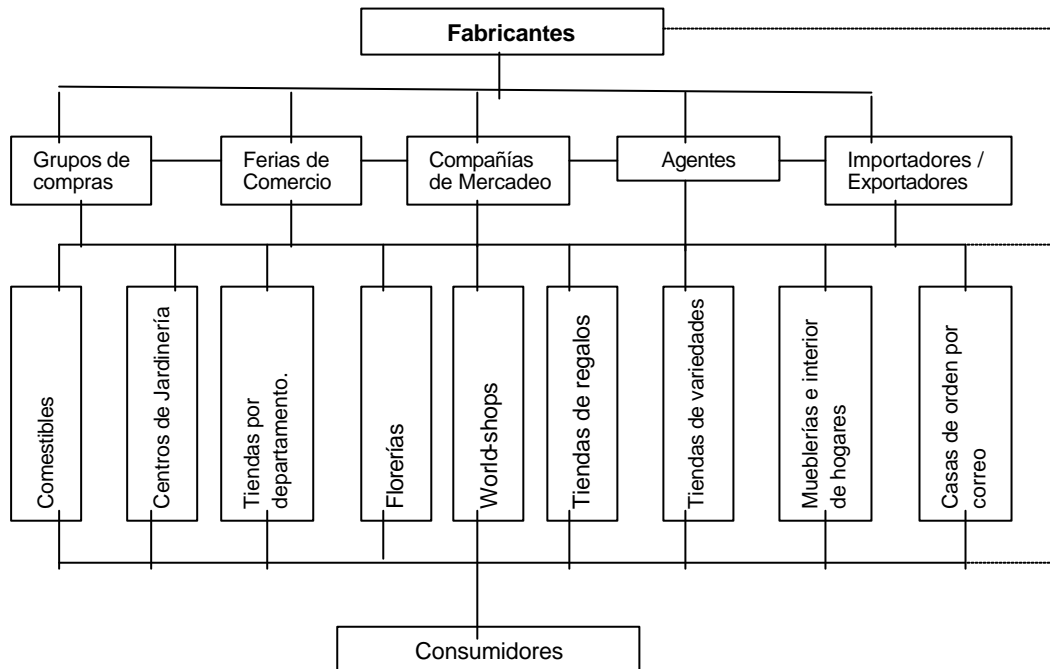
Fabricantes

Grupos de compras

Ferias de Comercio

Compañías de Mercadeo

Agentes

Importadores / Exportadores

Comestibles

Centros de Jardinería

Tiendas por departamento.

Florerías

World-shops

Tiendas de regalos

Tiendas de variedades

Mueblerías e interior de hogares

Casas de orden por correo

Consumidores